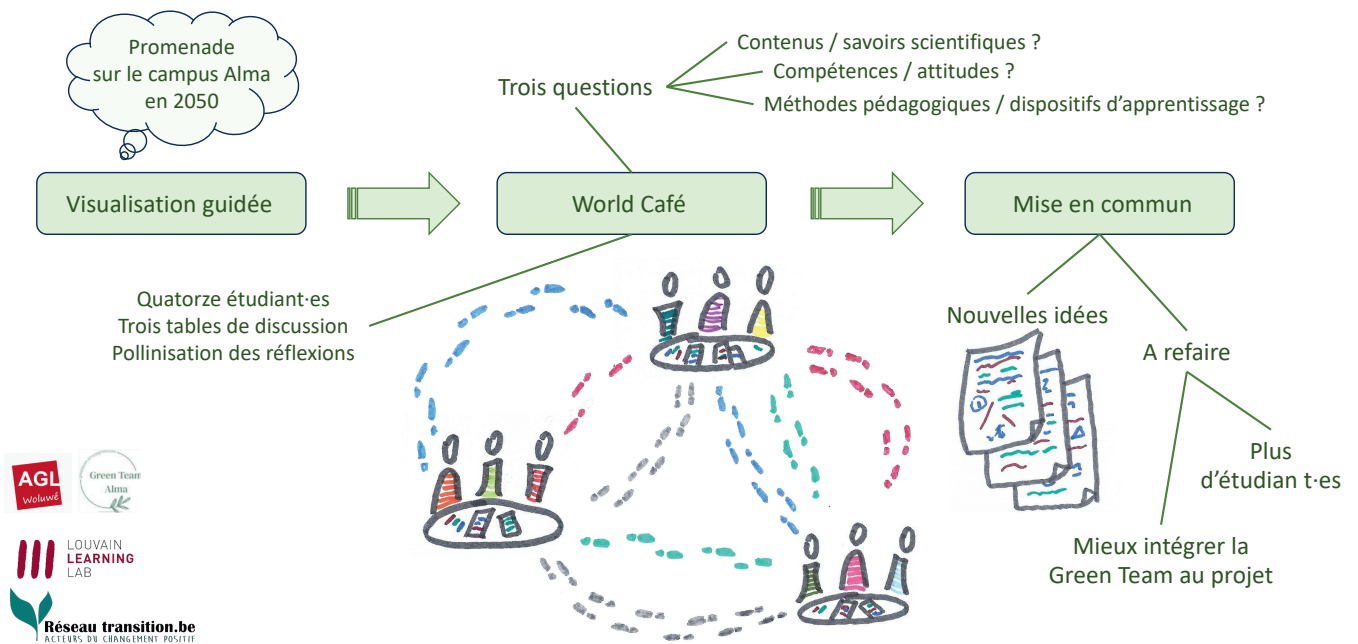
Promenade sur le campus Alma en 2050

Trois questions

Contenus / savoirs scientifiques ?

Compétences / attitudes ?

Méthodes pédagogiques / dispositifs d'apprentissage ?

Visualisation guidée

World Café

Mise en commun

Quatorze étudiant·es
Trois tables de discussion
Pollinisation des réflexions

Nouvelles idées

A refaire

Plus d'étudian t·es

Mieux intégrer la Green Team au projet

AGL Woluwé

Green Team Alma

LOUVAIN LEARNING LAB

Réseau transition.be
ACTEURS DU CHANGEMENT POSITIF